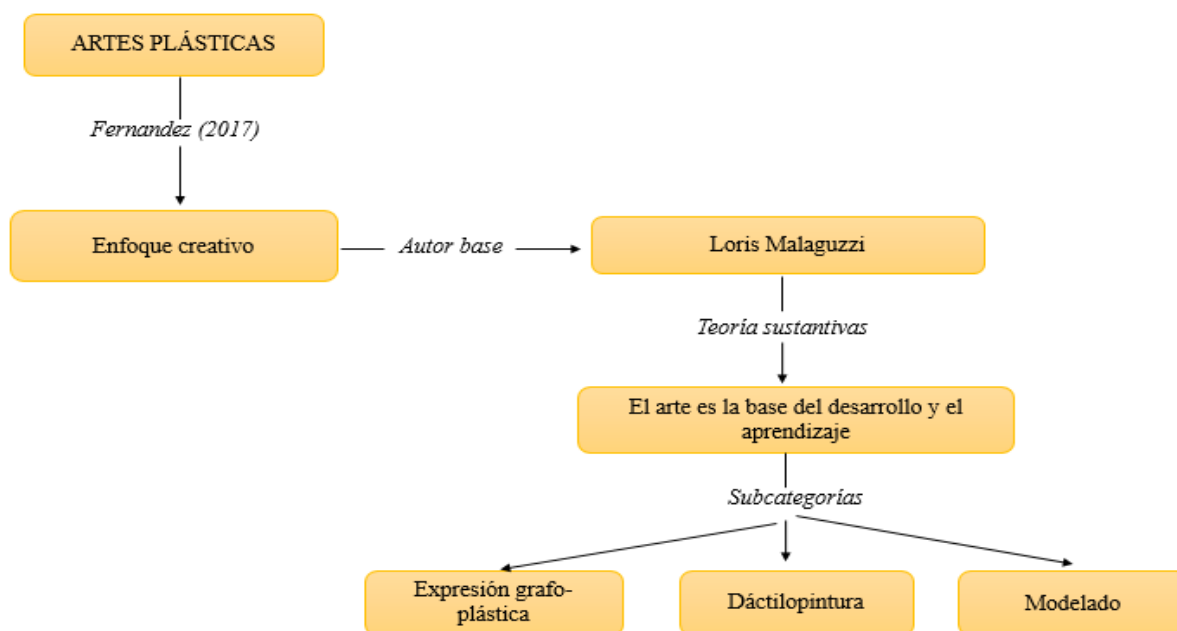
ARTES PLÁSTICAS

Fernandez (2017)

Enfoque creativo

Autor base

Loris Malaguzzi

Teoría sustantivas

El arte es la base del desarrollo y el aprendizaje

Subcategorías

Expresión grafo-plástica

Dáctilopintura

Modelado